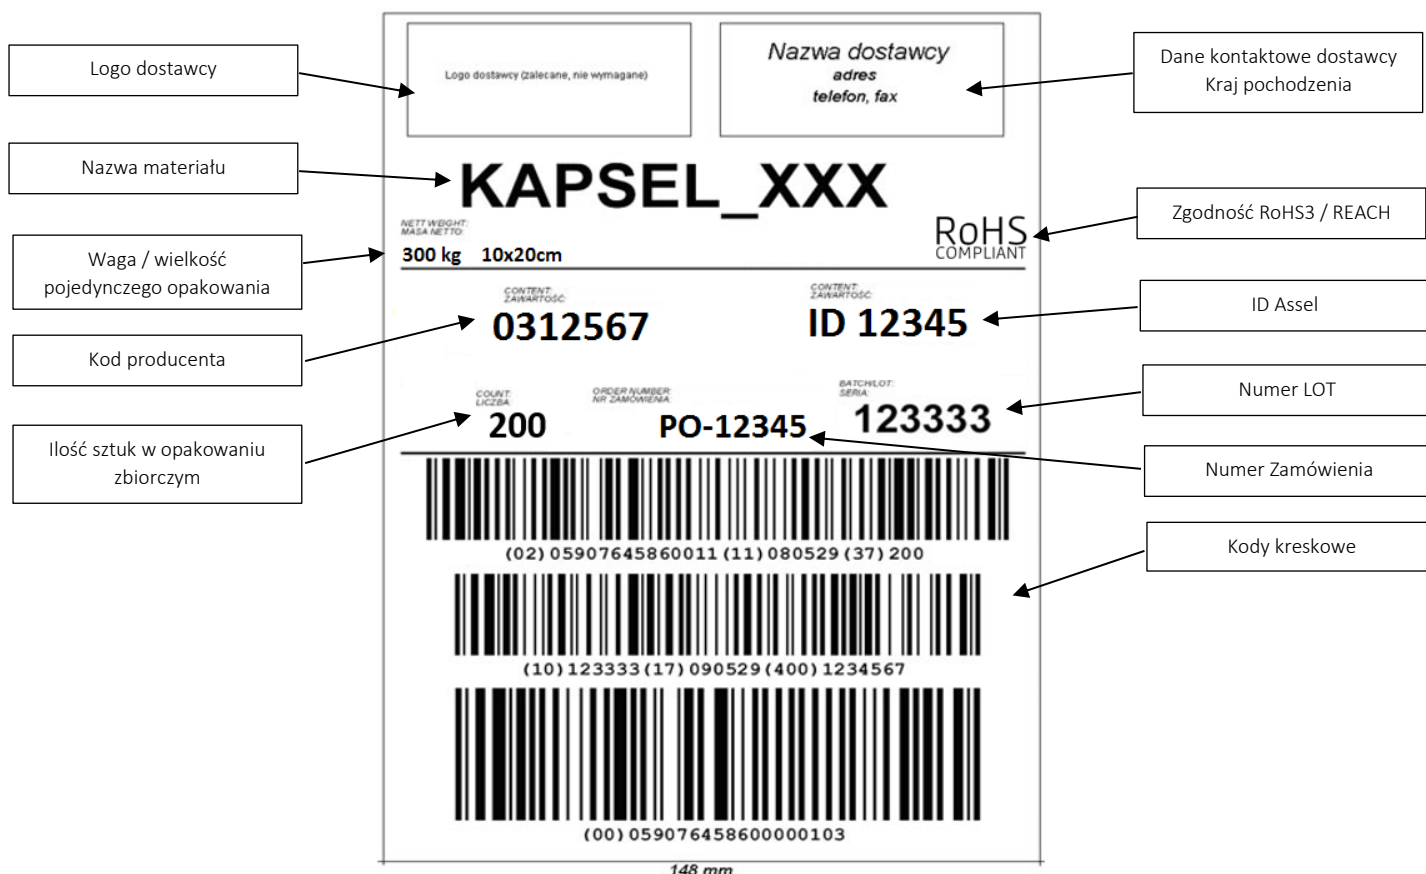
Logo dostawcy

Logo dostawcy (zalecane, nie wymagane)

Nazwa dostawcy
adres
telefon, fax

Dane kontaktowe dostawcy
Kraj pochodzenia

Nazwa materiału

KAPSEL_XXX

Zgodność RoHS3 / REACH

NETT WEIGHT:
MASA NETTO:
300 kg 10x20cm

RoHS
COMPLIANT

Waga / wielkość pojedynczego opakowania

CONTENT:
ZAWARTOŚĆ:
0312567

CONTENT:
ZAWARTOŚĆ:
ID 12345

ID Assel

Kod producenta

COUNT:
LICZBA:
200

ORDER NUMBER:
NR ZAMÓWIENIA:
PO-12345

BATCH/LOT:
SERIA:
123333

Numer LOT

Ilość sztuk w opakowaniu zbiorczym

Numer Zamówienia

(02) 05907645860011 (11) 080529 (37) 200

Kody kreskowe

(10) 123333 (17) 090529 (400) 1234567

(00) 059076458600000103

148 mm